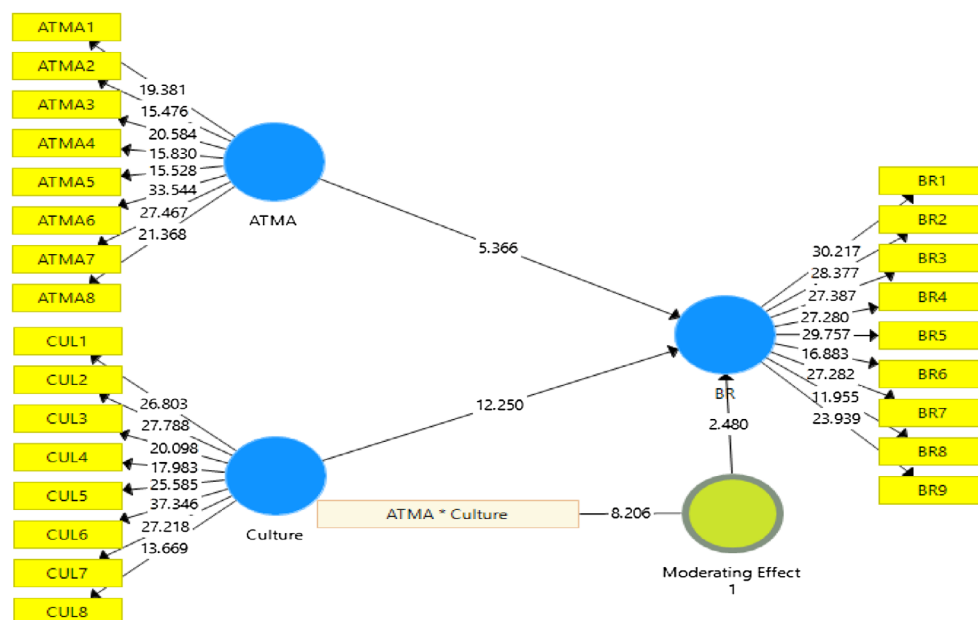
ATMA1
ATMA2
ATMA3
ATMA4
ATMA5
ATMA6
ATMA7
ATMA8
19.381
15.476
20.584
15.830
15.528
33.544
27.467
21.368
ATMA
5.366
BR1
BR2
BR3
BR4
BR5
BR6
BR7
BR8
BR9
30.217
28.377
27.387
27.280
29.757
16.883
27.282
11.955
23.939
BR
CUL1
CUL2
CUL3
CUL4
CUL5
CUL6
CUL7
CUL8
26.803
27.788
20.098
17.983
25.585
37.346
27.218
13.669
Culture
12.250
2.480
ATMA * Culture
8.206
Moderating Effect 1